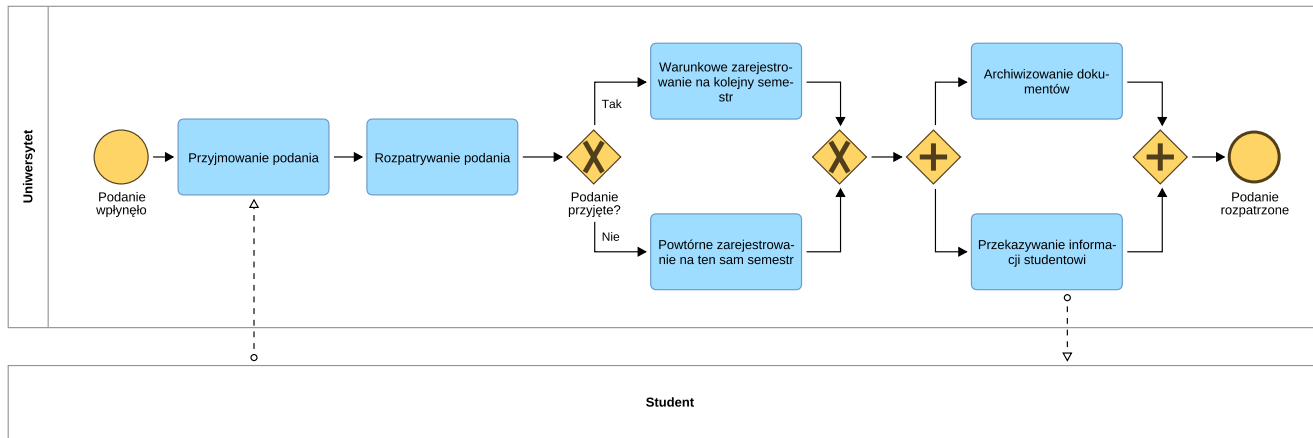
Uniwersytet

Podanie wpłynęło

Przyjmowanie podania

Rozpatrywanie podania

Podanie przyjęte?

Tak

Nie

Warunkowe zarejestrowanie na kolejny semestr

Powtórne zarejestrowanie na ten sam semestr

Archiwizowanie dokumentów

Przekazywanie informacji studentowi

Podanie rozpatrzone

Student